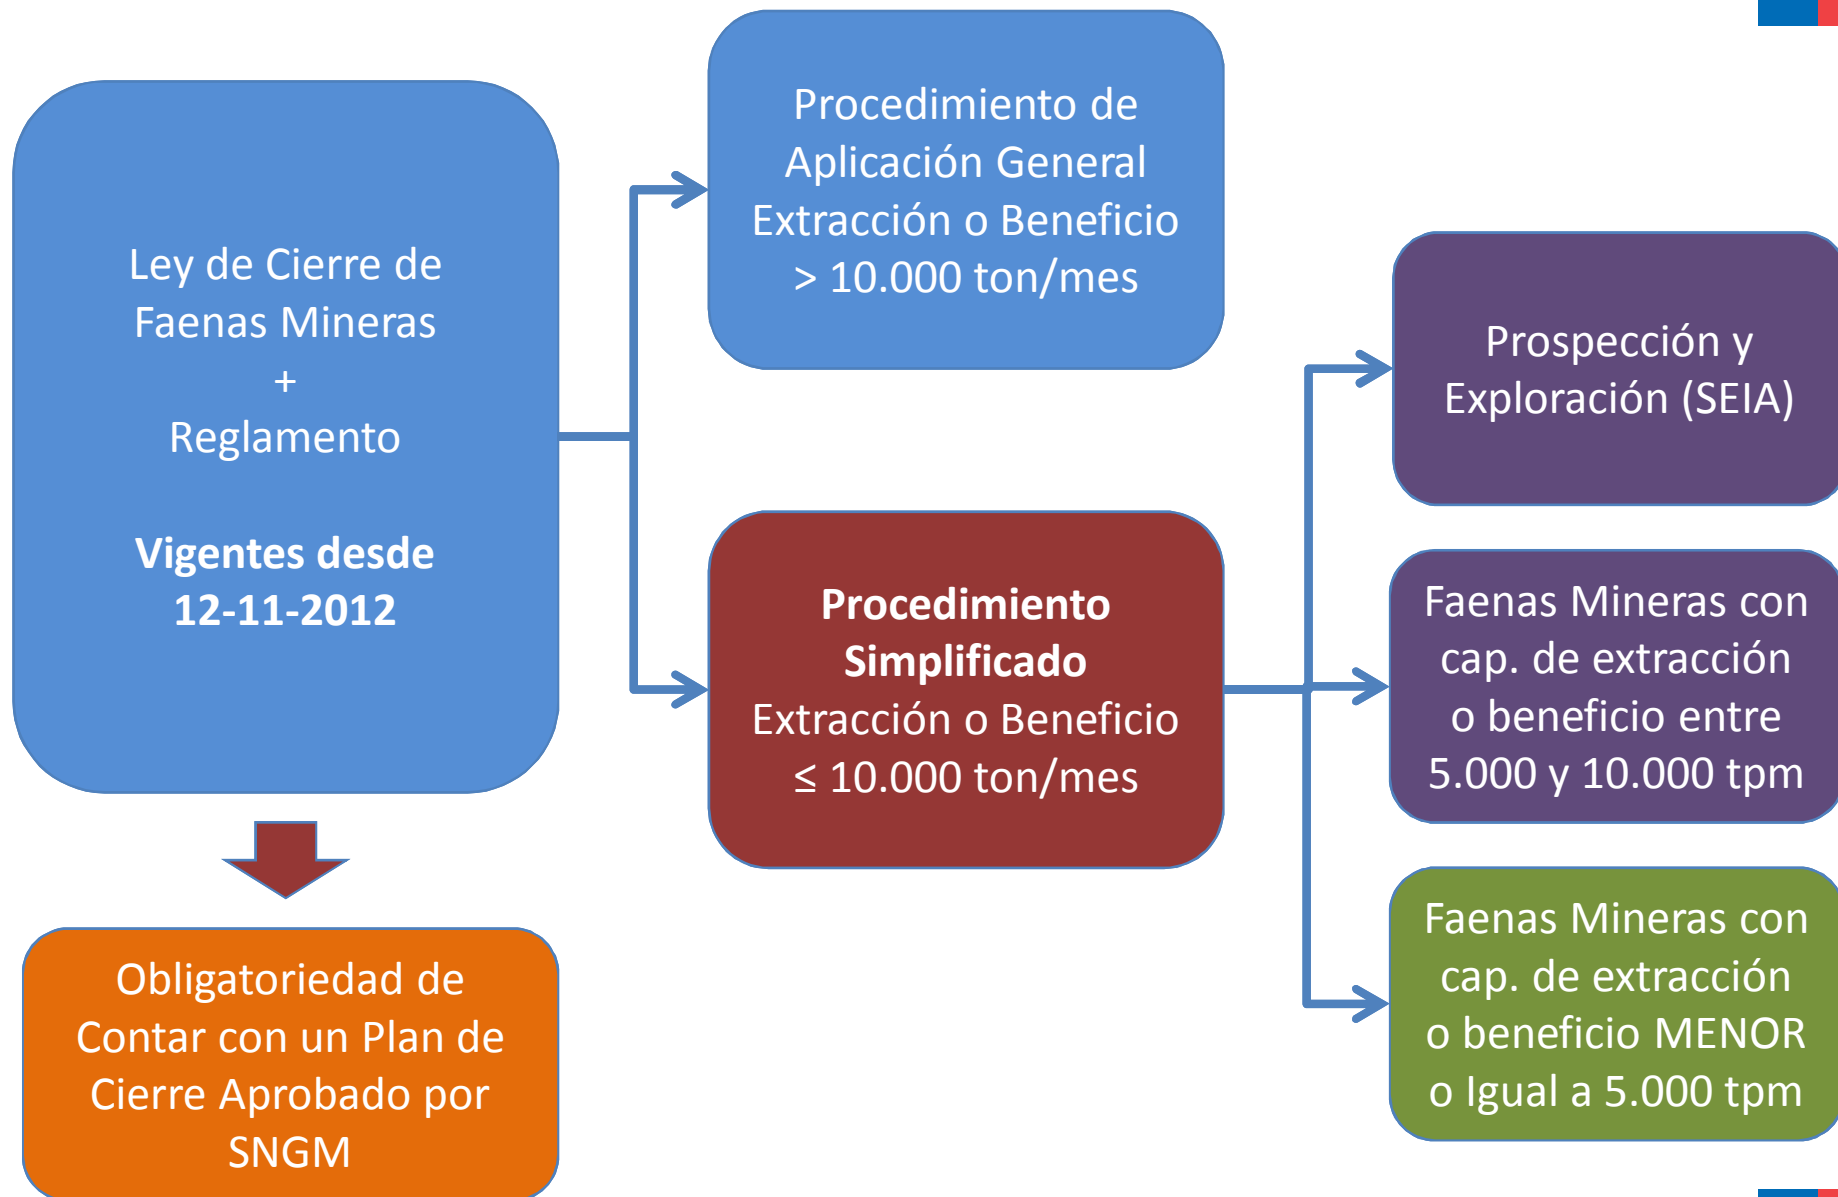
Ley de Cierre de Faenas Mineras
+
Reglamento

**Vigentes desde 12-11-2012**

Obligatoriedad de Contar con un Plan de Cierre Aprobado por SNGM

Procedimiento de Aplicación General Extracción o Beneficio > 10.000 ton/mes

**Procedimiento Simplificado**
Extracción o Beneficio ≤ 10.000 ton/mes

Prospección y Exploración (SEIA)

Faenas Mineras con cap. de extracción o beneficio entre 5.000 y 10.000 tpm

Faenas Mineras con cap. de extracción o beneficio MENOR o Igual a 5.000 tpm